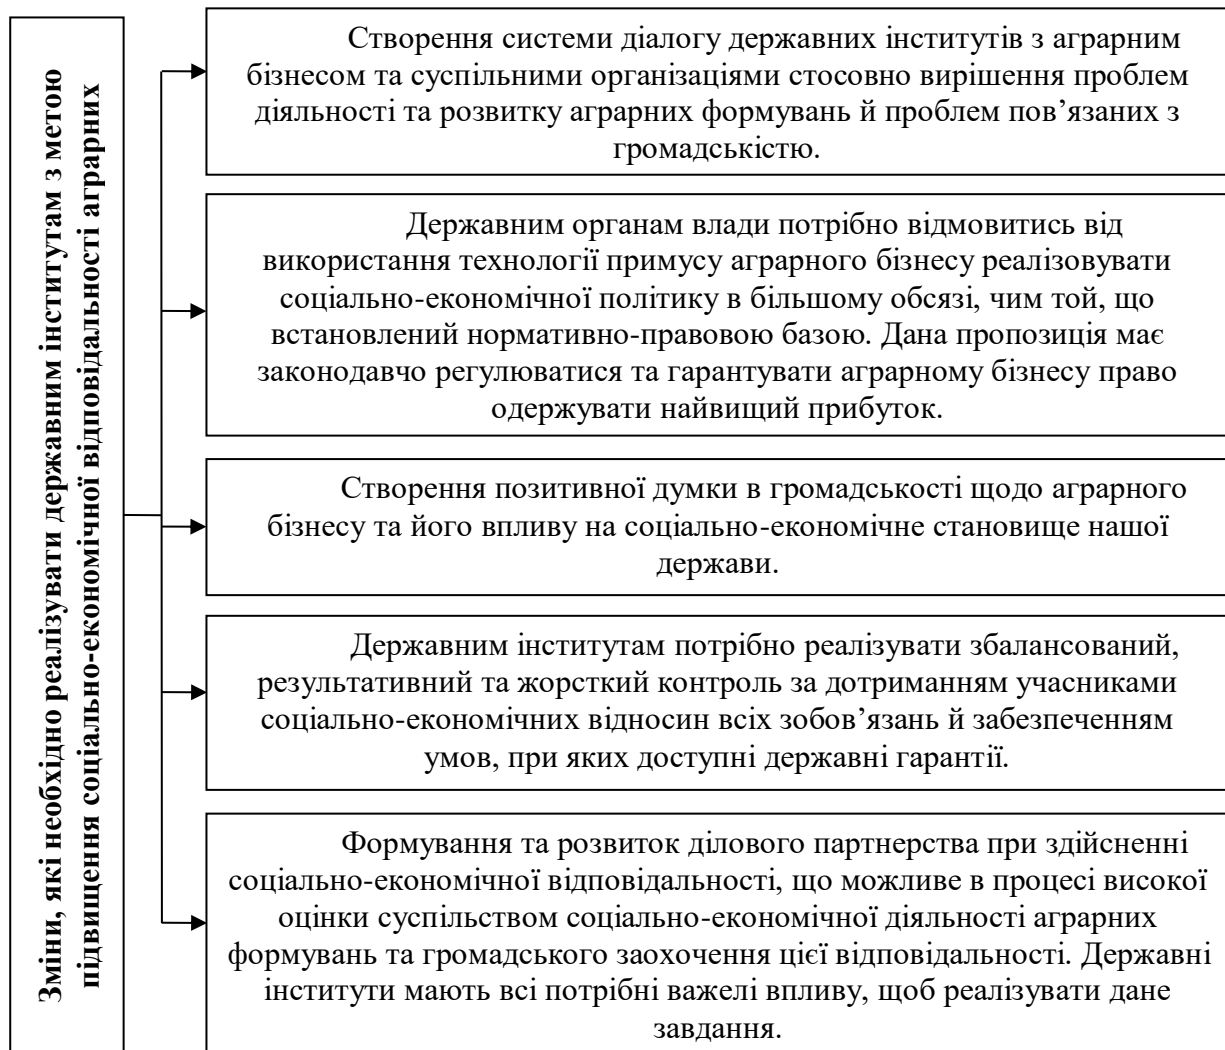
Зміни, які необхідно реалізувати державним інститутам з метою підвищення соціально-економічної відповідальності аграрних

Створення системи діалогу державних інститутів з аграрним бізнесом та суспільними організаціями стосовно вирішення проблем діяльності та розвитку аграрних формувань й проблем пов'язаних з громадськістю.

Державним органам влади потрібно відмовитись від використання технології примусу аграрного бізнесу реалізовувати соціально-економічної політику в більшому обсязі, чим той, що встановлений нормативно-правовою базою. Дана пропозиція має законодавчо регулюватися та гарантувати аграрному бізнесу право одержувати найвищий прибуток.

Створення позитивної думки в громадськості щодо аграрного бізнесу та його впливу на соціально-економічне становище нашої держави.

Державним інститутам потрібно реалізувати збалансований, результативний та жорсткий контроль за дотриманням учасниками соціально-економічних відносин всіх зобов'язань й забезпеченням умов, при яких доступні державні гарантії.

Формування та розвиток ділового партнерства при здійсненні соціально-економічної відповідальності, що можливе в процесі високої оцінки суспільством соціально-економічної діяльності аграрних формувань та громадського заохочення цієї відповідальності. Державні інститути мають всі потрібні важелі впливу, щоб реалізувати дане завдання.